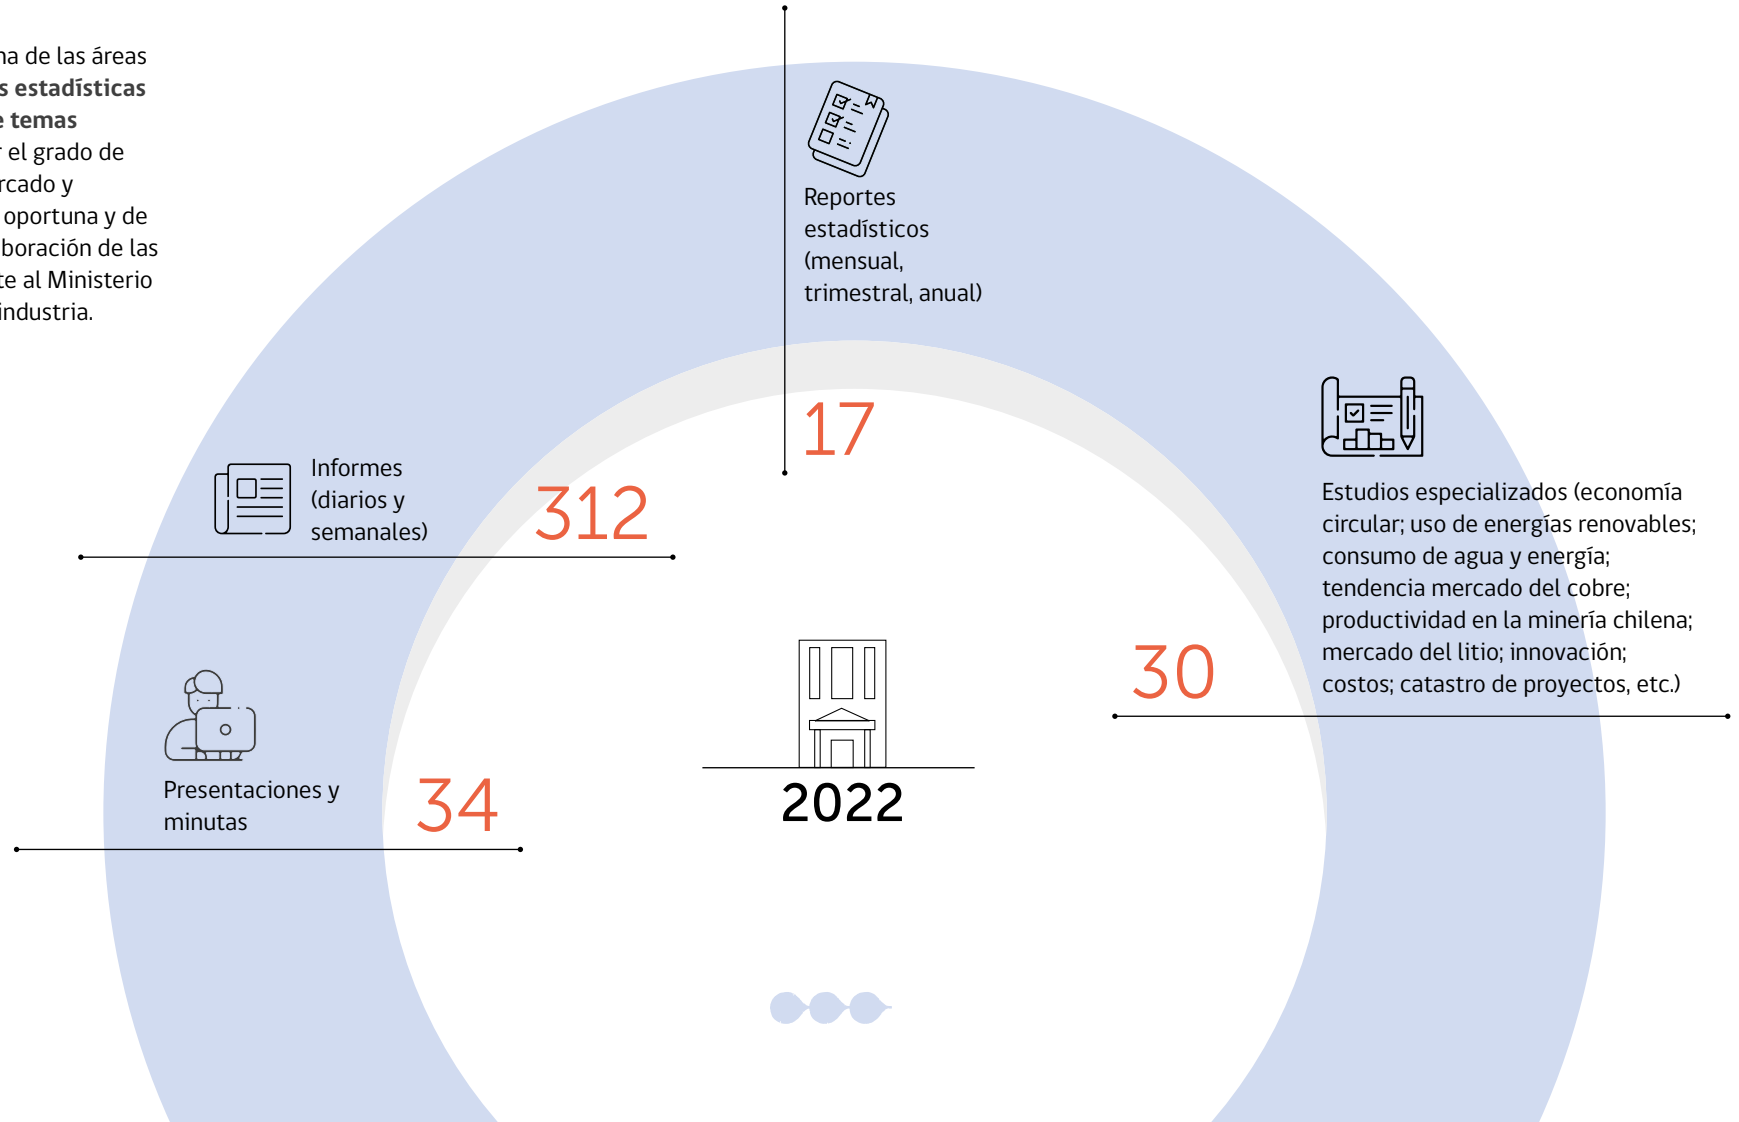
na de las áreas
s estadísticas
e temas
r el grado de
rcado y
oportuna y de
boración de las
te al Ministerio
industria.

Reportes estadísticos (mensual, trimestral, anual)

17

Informes (diarios y semanales)

312

Estudios especializados (economía circular; uso de energías renovables; consumo de agua y energía; tendencia mercado del cobre; productividad en la minería chilena; mercado del litio; innovación; costos; catastro de proyectos, etc.)

30

Presentaciones y minutas

34

2022